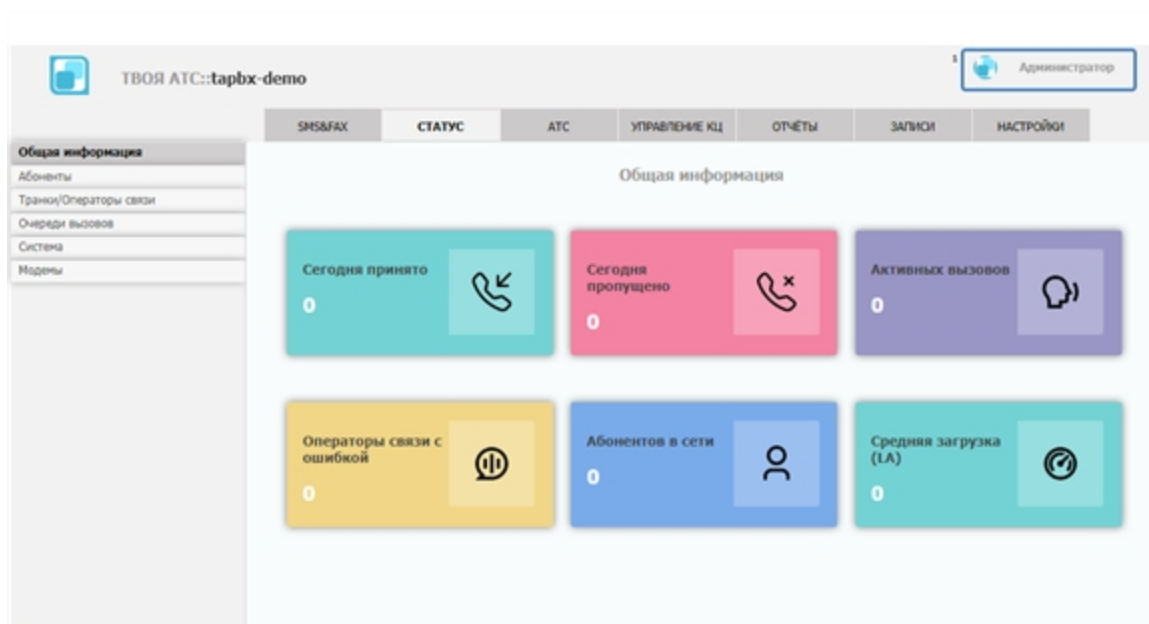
ТВОЯ АТС::tapbx-demo

1 Администратор

SMS&FAX | СТАТУС | АТС | УПРАВЛЕНИЕ КЦ | ОТЧЁТЫ | ЗАПИСИ | НАСТРОЙКИ

Общая информация
Абоненты
Транки/Операторы связи
Очереди вызовов
Система
Модемы

Общая информация

Сегодня принято
0

Сегодня пропущено
0

Активных вызовов
0

Операторы связи с ошибкой
0

Абонентов в сети
0

Средняя загрузка (LA)
0